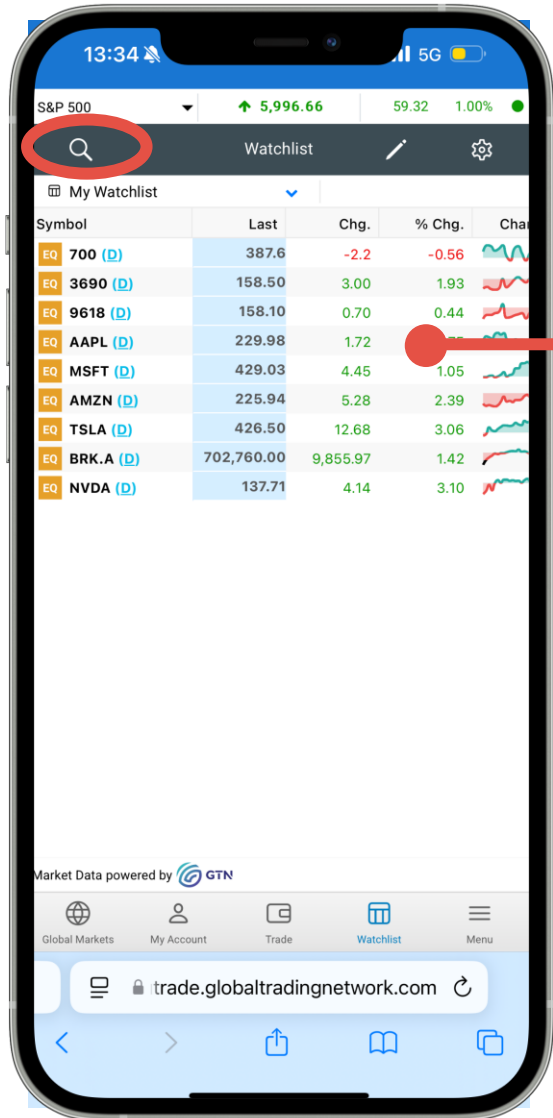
13:34 5G

S&P 500 ↑ 5,996.66 59.32 1.00%

Watchlist

My Watchlist

| Symbol | Last | Chg. | % Chg. | Char |
|---|---|---|---|---|
| EQ 700 (D) | 387.6 | -2.2 | -0.56 | |
| EQ 3690 (D) | 158.50 | 3.00 | 1.93 | |
| EQ 9618 (D) | 158.10 | 0.70 | 0.44 | |
| EQ AAPL (D) | 229.98 | 1.72 | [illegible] | |
| EQ MSFT (D) | 429.03 | 4.45 | 1.05 | |
| EQ AMZN (D) | 225.94 | 5.28 | 2.39 | |
| EQ TSLA (D) | 426.50 | 12.68 | 3.06 | |
| EQ BRK.A (D) | 702,760.00 | 9,855.97 | 1.42 | |
| EQ NVDA (D) | 137.71 | 4.14 | 3.10 | |

Market Data powered by GTN

Global Markets My Account Trade Watchlist Menu

trade.globaltradingnetwork.com